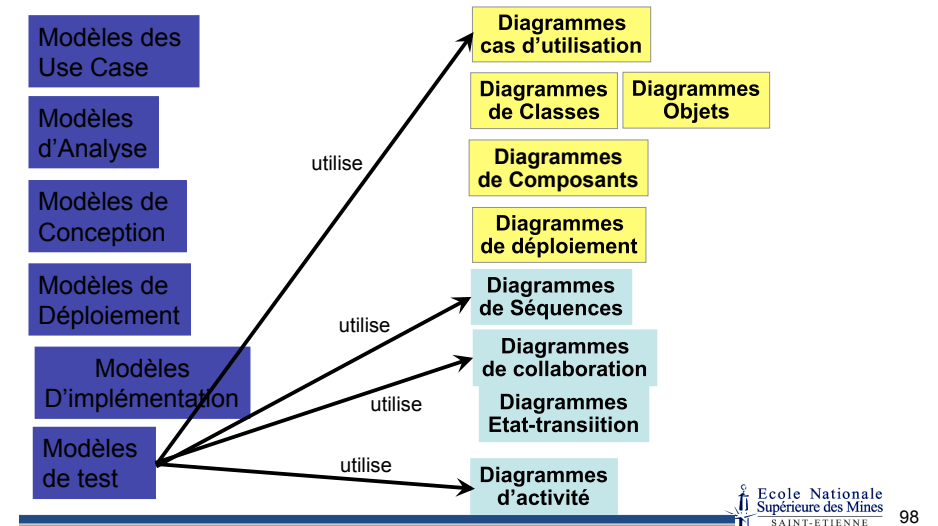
Modèles des Use Case

Modèles d'Analyse

Modèles de Conception

Modèles de Déploiement

Modèles D'implémentation

Modèles de test

utilise

utilise

utilise

utilise

Diagrammes cas d'utilisation

Diagrammes de Classes

Diagrammes Objets

Diagrammes de Composants

Diagrammes de déploiement

Diagrammes de Séquences

Diagrammes de collaboration

Diagrammes Etat-transiition

Diagrammes d'activité

Ecole Nationale Supérieure des Mines SAINT-ETIENNE

98